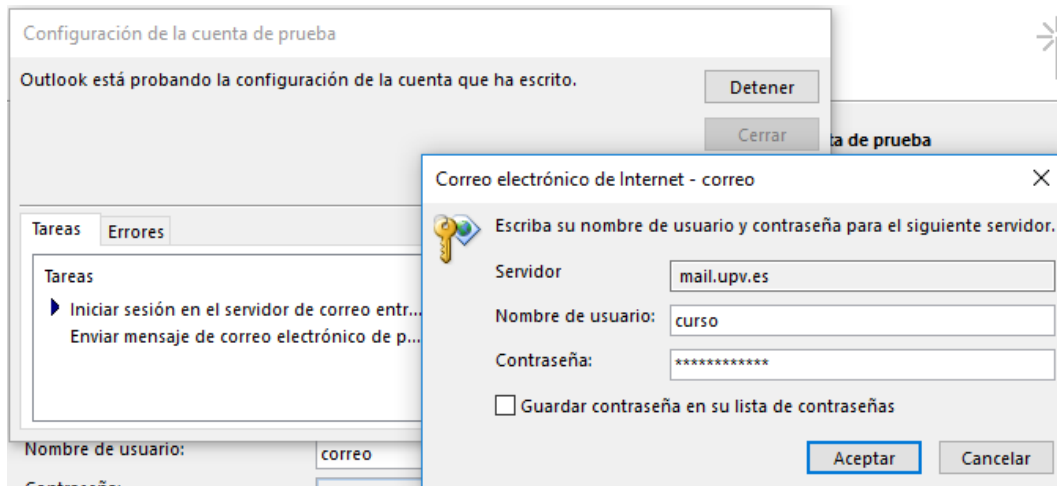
Configuración de la cuenta de prueba

Outlook está probando la configuración de la cuenta que ha escrito.

Detener

Cerrar

ta de prueba

Tareas | Errores

Tareas

Iniciar sesión en el servidor de correo entr...
Enviar mensaje de correo electrónico de p...

Nombre de usuario: correo

Correo electrónico de Internet - correo

Escriba su nombre de usuario y contraseña para el siguiente servidor.

Servidor mail.upv.es

Nombre de usuario: curso

Contraseña: ************

Guardar contraseña en su lista de contraseñas

Aceptar

Cancelar